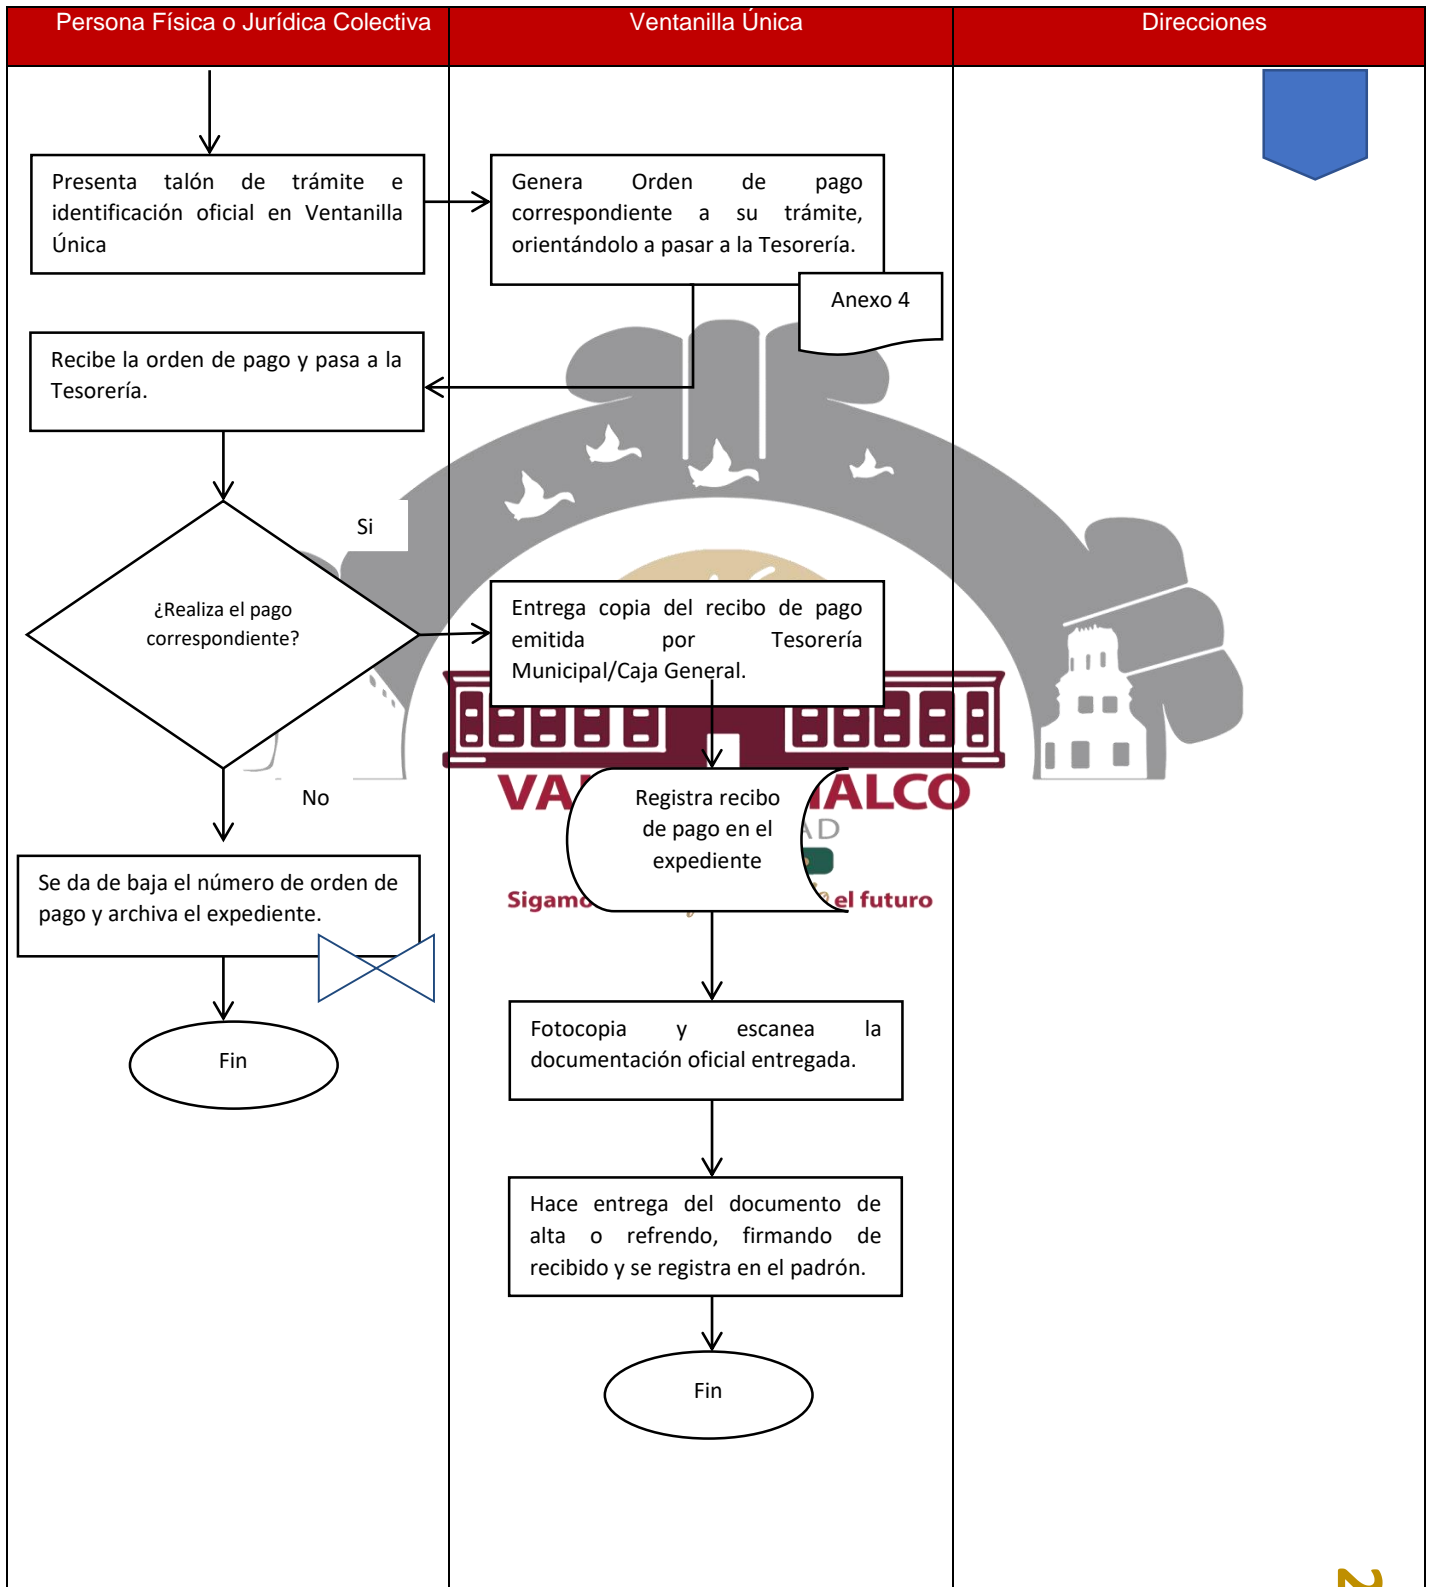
| Persona Física o Jurídica Colectiva | Ventanilla Única | Direcciones |
|---|---|---|

Presenta talón de trámite e identificación oficial en Ventanilla Única

Genera Orden de pago correspondiente a su trámite, orientándolo a pasar a la Tesorería.

Anexo 4

Recibe la orden de pago y pasa a la Tesorería.

Si

¿Realiza el pago correspondiente?

Entrega copia del recibo de pago emitida por Tesorería Municipal/Caja General.

No

Registra recibo de pago en el expediente

Se da de baja el número de orden de pago y archiva el expediente.

Fin

Fotocopia y escanea la documentación oficial entregada.

Hace entrega del documento de alta o refrendo, firmando de recibido y se registra en el padrón.

Fin

VA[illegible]ALCO
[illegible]AD
Sigamo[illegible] el futuro